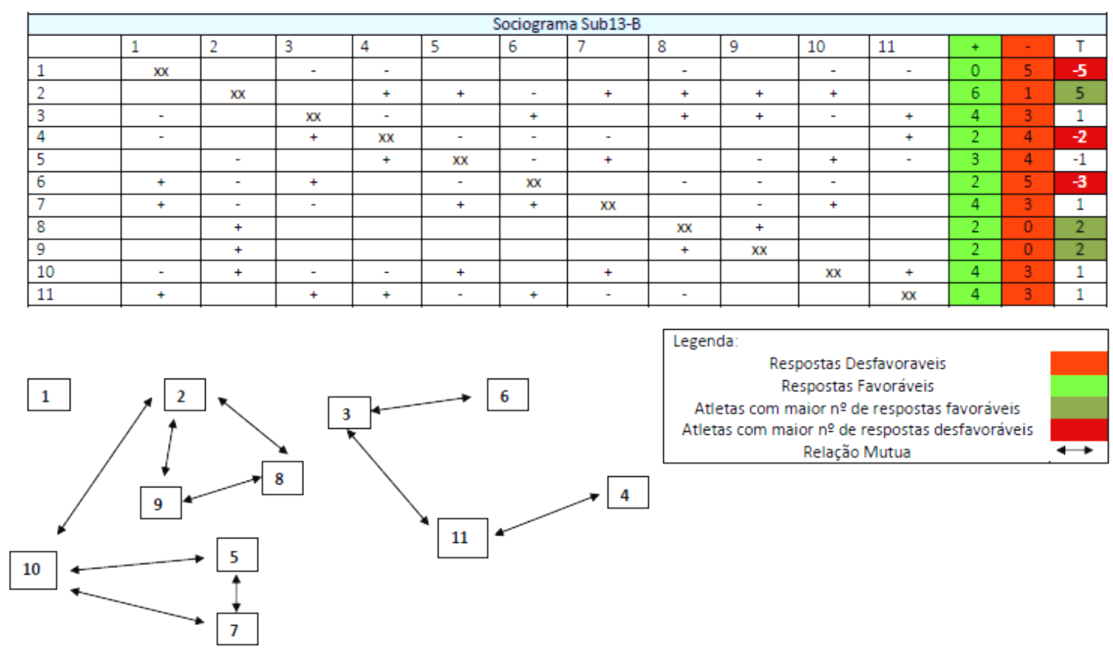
Sociograma Sub13-B

| | 1 | 2 | 3 | 4 | 5 | 6 | 7 | 8 | 9 | 10 | 11 | + | - | T |
|---|---|---|---|---|---|---|---|---|---|---|---|---|---|---|
| 1 | xx | | - | - | | | | - | | - | - | 0 | 5 | -5 |
| 2 | | xx | | + | + | - | + | + | + | + | | 6 | 1 | 5 |
| 3 | - | | xx | - | | + | | + | + | - | + | 4 | 3 | 1 |
| 4 | - | | + | xx | - | - | - | | | | + | 2 | 4 | -2 |
| 5 | | - | | + | xx | - | + | | - | + | - | 3 | 4 | -1 |
| 6 | + | - | + | | - | xx | | - | - | - | | 2 | 5 | -3 |
| 7 | + | - | - | | + | + | xx | | - | + | | 4 | 3 | 1 |
| 8 | | + | | | | | | xx | + | | | 2 | 0 | 2 |
| 9 | | + | | | | | | + | xx | | | 2 | 0 | 2 |
| 10 | - | + | - | - | + | | + | | | xx | + | 4 | 3 | 1 |
| 11 | + | | + | + | - | + | - | - | | | xx | 4 | 3 | 1 |

Legenda:
Respostas Desfavoraveis
Respostas Favoráveis
Atletas com maior nº de respostas favoráveis
Atletas com maior nº de respostas desfavoráveis
Relação Mutua

1
2
3
6
8
9
4
11
10
5
7